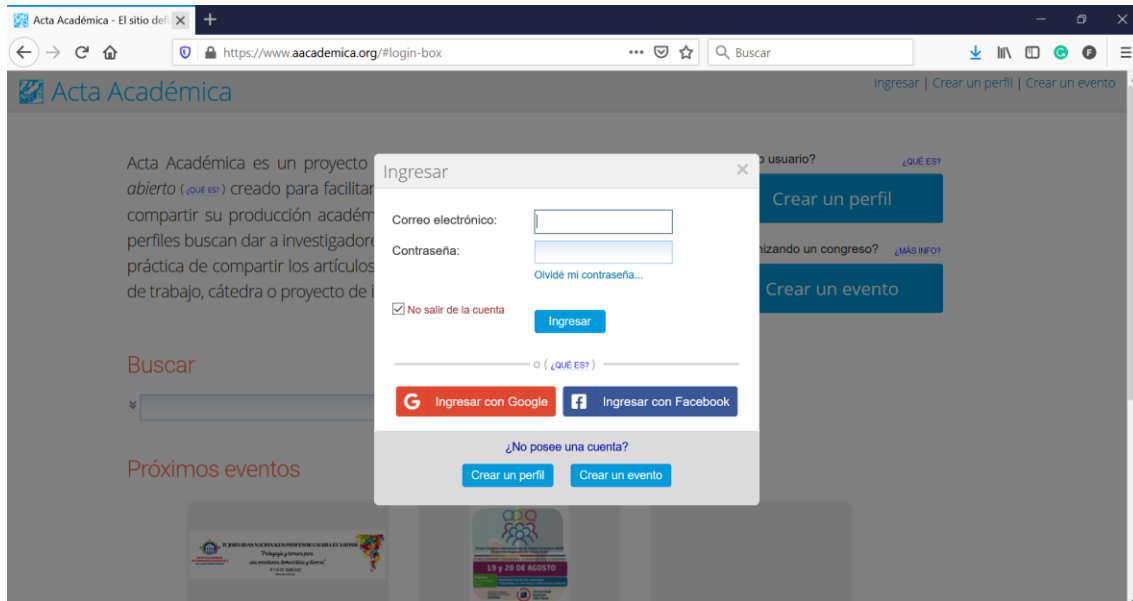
Acta Académica - El sitio def ×
+
https://www.aacademica.org/#login-box
Buscar

Acta Académica
Ingresar | Crear un perfil | Crear un evento

Acta Académica es un proyecto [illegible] abierto (¿QUÉ ES?) creado para facilitar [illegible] compartir su producción académ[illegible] perfiles buscan dar a investigadore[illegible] práctica de compartir los artículos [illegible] de trabajo, cátedra o proyecto de i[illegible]

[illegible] usuario? ¿QUÉ ES?
Crear un perfil
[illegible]izando un congreso? ¿MÁS INFO?
Crear un evento

Buscar

Próximos eventos

Ingresar ×
Correo electrónico:
Contraseña:
Olvidé mi contraseña...
No salir de la cuenta
Ingresar
o (¿QUÉ ES?)
Ingresar con Google
Ingresar con Facebook
¿No posee una cuenta?
Crear un perfil
Crear un evento

19 y 20 DE AGOSTO